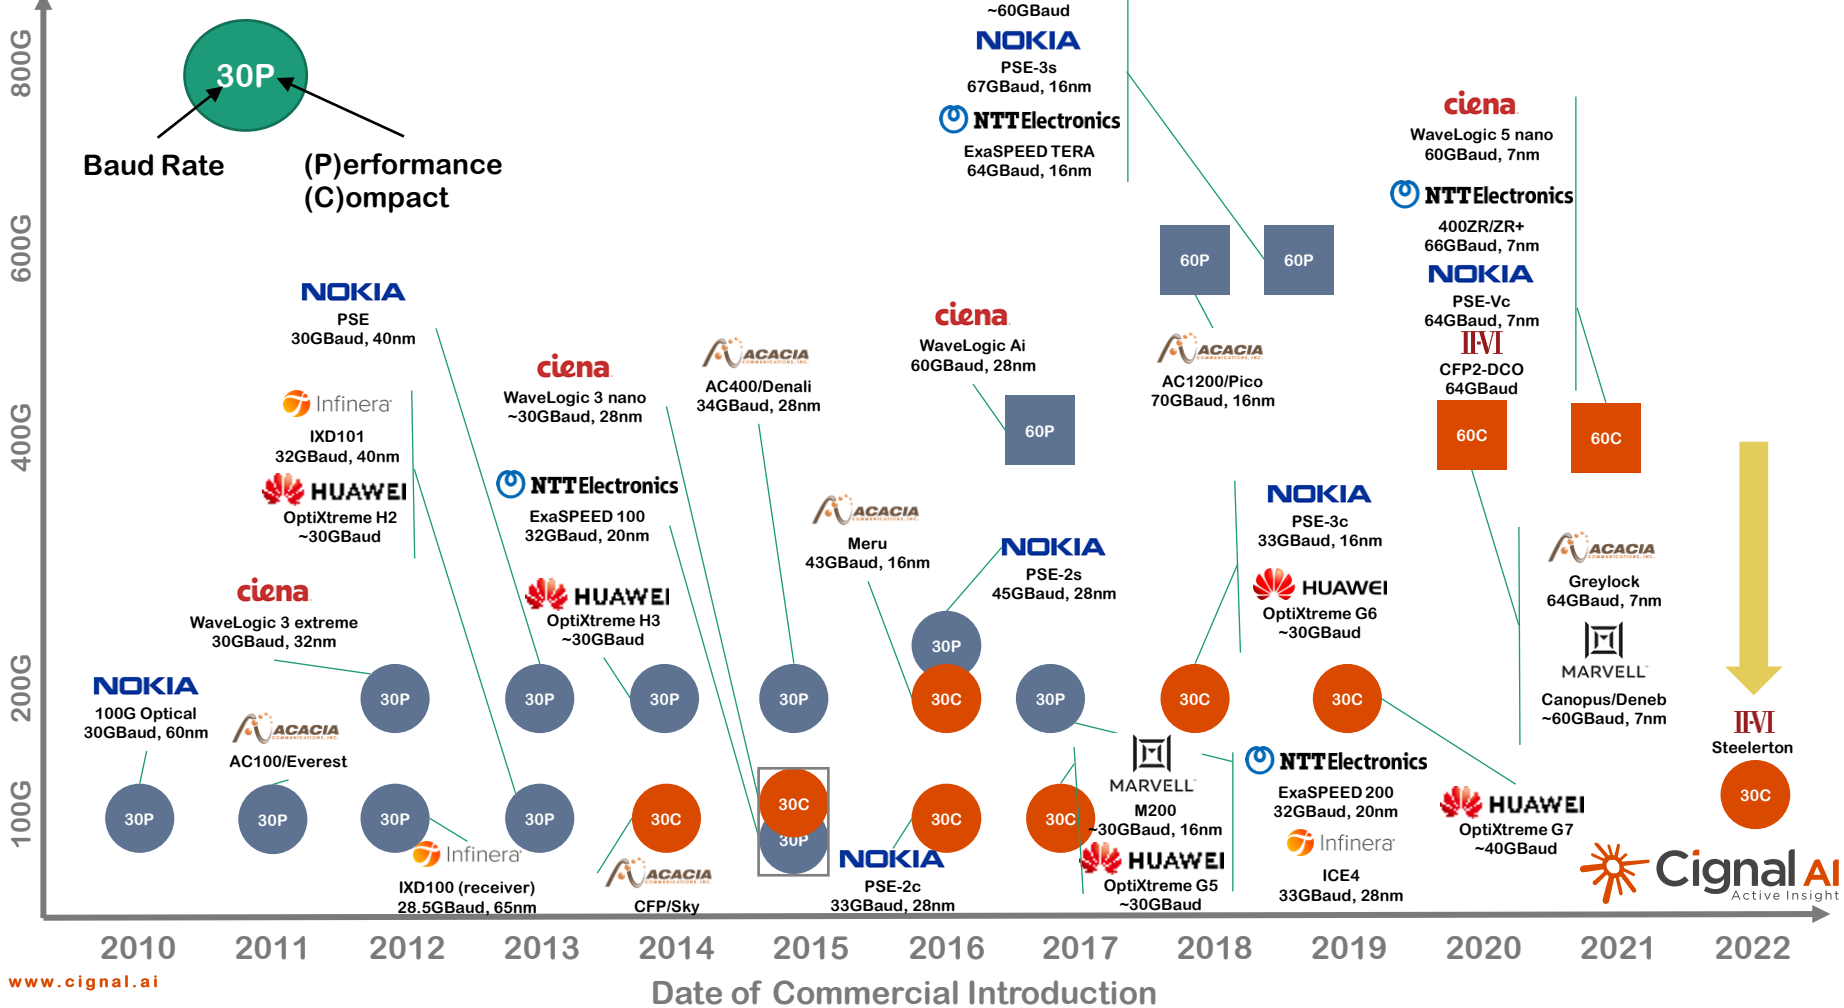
800G
600G
400G
200G
100G

30P
Baud Rate
(P)erformance
(C)ompact

~60GBaud
NOKIA
PSE-3s
67GBaud, 16nm
NTTElectronics
ExaSPEED TERA
64GBaud, 16nm

ciena
WaveLogic 5 nano
60GBaud, 7nm
NTTElectronics
400ZR/ZR+
66GBaud, 7nm
NOKIA
PSE-Vc
64GBaud, 7nm
II-VI
CFP2-DCO
64GBaud

60P
60P

NOKIA
PSE
30GBaud, 40nm

ciena
WaveLogic 3 nano
~30GBaud, 28nm

ACACIA
AC400/Denali
34GBaud, 28nm

ciena
WaveLogic Ai
60GBaud, 28nm

ACACIA
AC1200/Pico
70GBaud, 16nm

Infinera
IXD101
32GBaud, 40nm
HUAWEI
OptiXtreme H2
~30GBaud

NTTElectronics
ExaSPEED 100
32GBaud, 20nm

60P
60C
60C

ACACIA
Meru
43GBaud, 16nm

NOKIA
PSE-3c
33GBaud, 16nm
HUAWEI
OptiXtreme G6
~30GBaud

ACACIA
Greylock
64GBaud, 7nm
MARVELL
Canopus/Deneb
~60GBaud, 7nm

ciena
WaveLogic 3 extreme
30GBaud, 32nm

HUAWEI
OptiXtreme H3
~30GBaud

NOKIA
PSE-2s
45GBaud, 28nm

NOKIA
100G Optical
30GBaud, 60nm

ACACIA
AC100/Everest

30P
30P
30P
30P
30P
30P
30C
30P
30C
30C

II-VI
Steelerton

MARVELL
M200
~30GBaud, 16nm

NTTElectronics
ExaSPEED 200
32GBaud, 20nm

30P
30P
30P
30P
30C
30C
30P
30C
30C
30C

HUAWEI
OptiXtreme G7
~40GBaud

Infinera
IXD100 (receiver)
28.5GBaud, 65nm

ACACIA
CFP/Sky

NOKIA
PSE-2c
33GBaud, 28nm

HUAWEI
OptiXtreme G5
~30GBaud

Infinera
ICE4
33GBaud, 28nm

Cignal AI
Active Insight

2010 2011 2012 2013 2014 2015 2016 2017 2018 2019 2020 2021 2022
www.cignal.ai
Date of Commercial Introduction